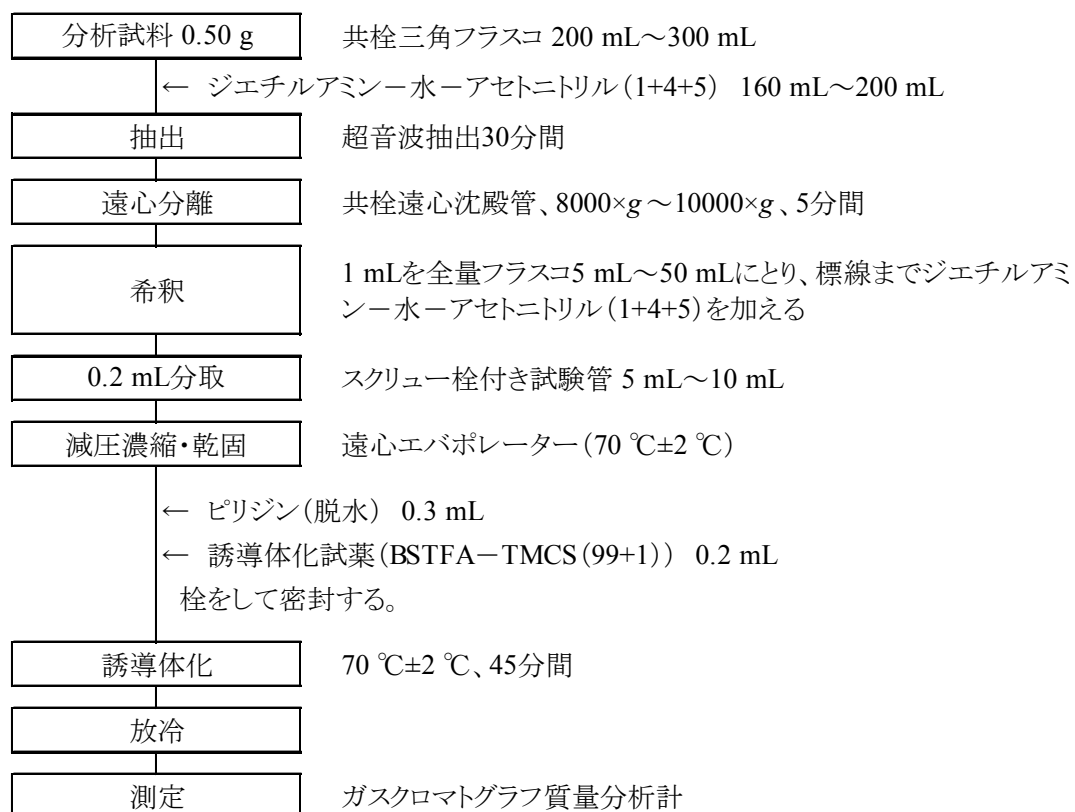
分析試料 0.50 g

共栓三角フラスコ 200 mL～300 mL

← ジエチルアミン－水－アセトニトリル（1+4+5） 160 mL～200 mL

抽出

超音波抽出30分間

遠心分離

共栓遠心沈殿管、8000×$g$～10000×$g$、5分間

希釈

1 mLを全量フラスコ5 mL～50 mLにとり、標線までジエチルアミン－水－アセトニトリル（1+4+5）を加える

0.2 mL分取

スクリュー栓付き試験管 5 mL～10 mL

減圧濃縮・乾固

遠心エバポレーター（70 ℃±2 ℃）

← ピリジン（脱水） 0.3 mL
← 誘導体化試薬（BSTFA－TMCS（99+1）） 0.2 mL
栓をして密封する。

誘導体化

70 ℃±2 ℃、45分間

放冷

測定

ガスクロマトグラフ質量分析計